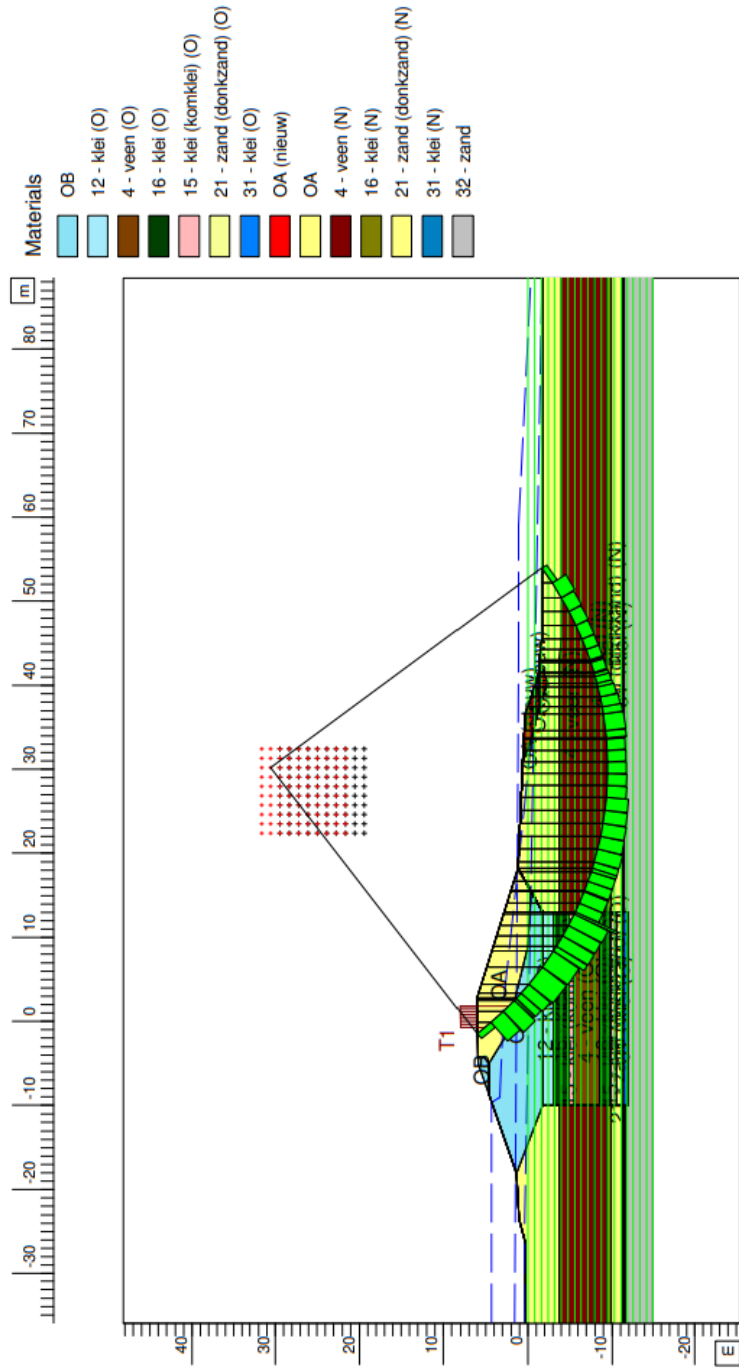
Materials
OB
12 - klei (O)
4 - veen (O)
16 - klei (O)
15 - klei (komklei) (O)
21 - zand (donkzand) (O)
31 - klei (O)
OA (nieuw)
OA
4 - veen (N)
16 - klei (N)
21 - zand (donkzand) (N)
31 - klei (N)
32 - zand

m
-30
-20
-10
0
10
20
30
40
50
60
70
80

40
30
20
10
0
-10
-20
E

T1
OB
OA
12 - klei
4 - veen
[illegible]